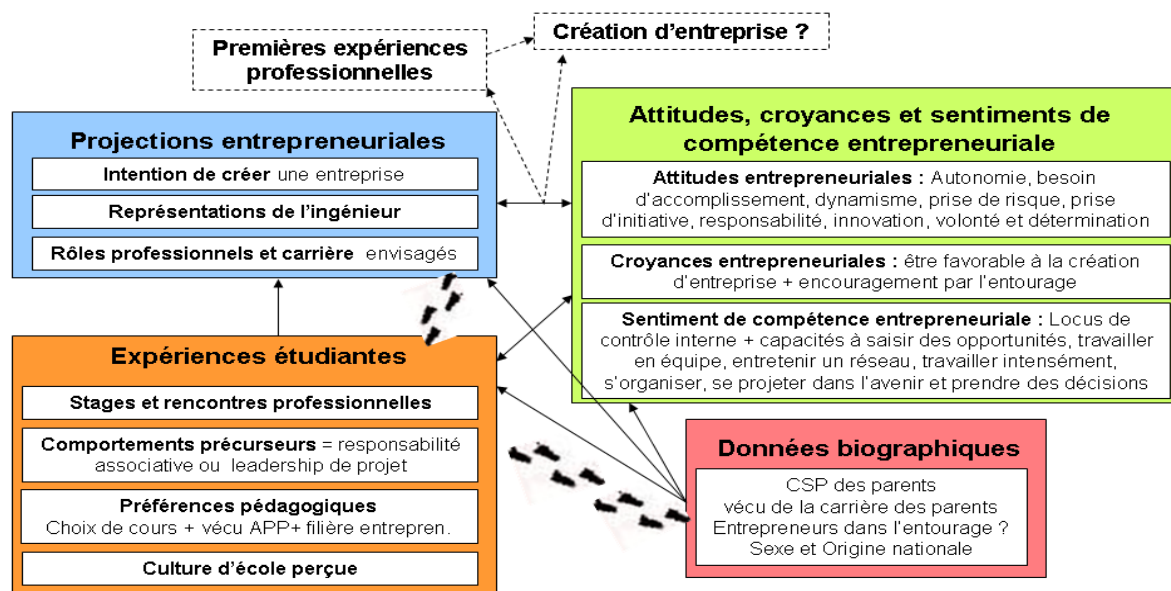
Premières expériences professionnelles

Création d'entreprise ?

Projections entrepreneuriales

Intention de créer une entreprise

Représentations de l'ingénieur

Rôles professionnels et carrière envisagés

Attitudes, croyances et sentiments de compétence entrepreneuriale

Attitudes entrepreneuriales : Autonomie, besoin d'accomplissement, dynamisme, prise de risque, prise d'initiative, responsabilité, innovation, volonté et détermination

Croyances entrepreneuriales : être favorable à la création d'entreprise + encouragement par l'entourage

Sentiment de compétence entrepreneuriale : Locus de contrôle interne + capacités à saisir des opportunités, travailler en équipe, entretenir un réseau, travailler intensément, s'organiser, se projeter dans l'avenir et prendre des décisions

Expériences étudiantes

Stages et rencontres professionnelles

Comportements précurseurs = responsabilité associative ou leadership de projet

Préférences pédagogiques
Choix de cours + vécu APP+ filière entrepren.

Culture d'école perçue

Données biographiques

CSP des parents
vécu de la carrière des parents
Entrepreneurs dans l'entourage ?
Sexe et Origine nationale